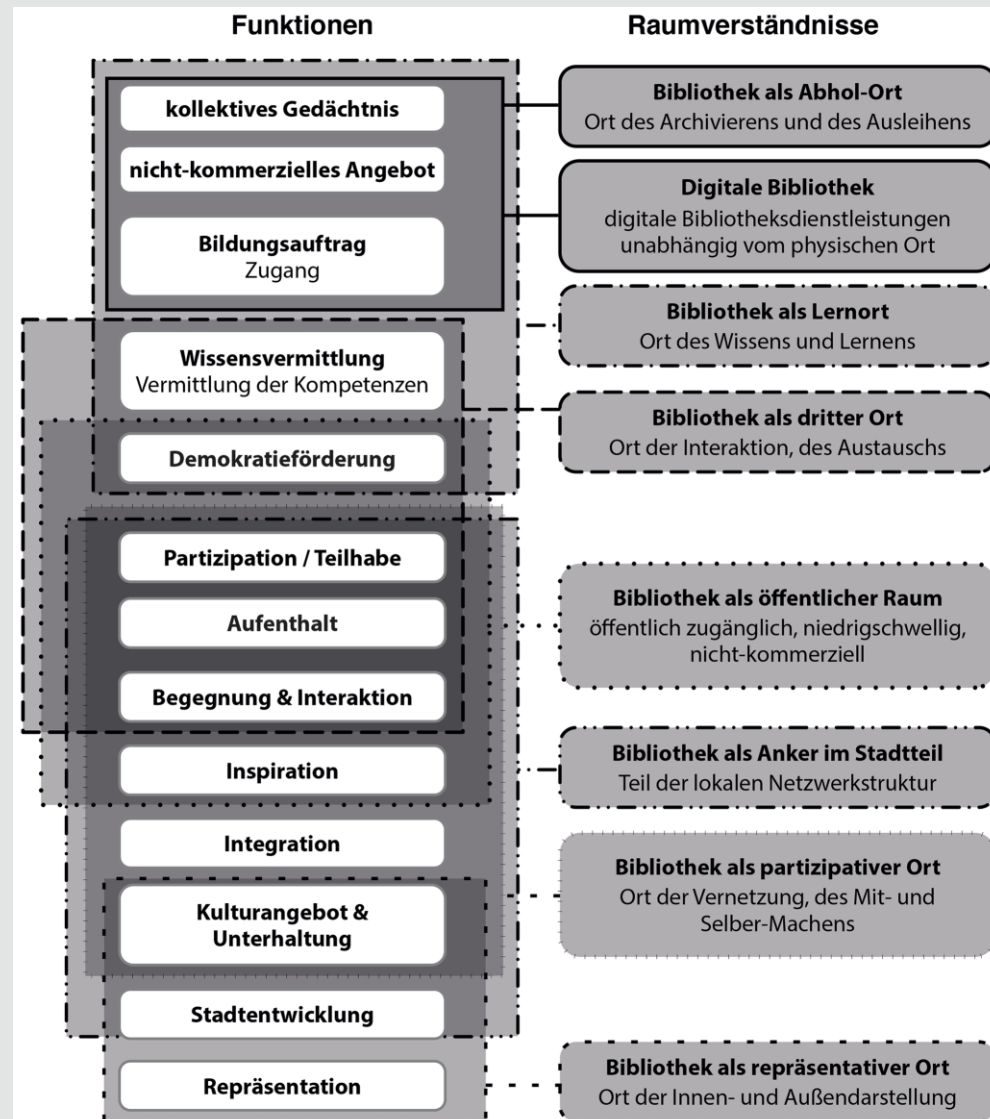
Funktionen

Raumverständnisse

kollektives Gedächtnis

nicht-kommerzielles Angebot

Bildungsauftrag
Zugang

Wissensvermittlung
Vermittlung der Kompetenzen

Demokratieförderung

Partizipation / Teilhabe

Aufenthalt

Begegnung & Interaktion

Inspiration

Integration

Kulturangebot & Unterhaltung

Stadtentwicklung

Repräsentation

Bibliothek als Abhol-Ort
Ort des Archivierens und des Ausleihens

Digitale Bibliothek
digitale Bibliotheksdienstleistungen unabhängig vom physischen Ort

Bibliothek als Lernort
Ort des Wissens und Lernens

Bibliothek als dritter Ort
Ort der Interaktion, des Austauschs

Bibliothek als öffentlicher Raum
öffentlich zugänglich, niedrigschwellig, nicht-kommerziell

Bibliothek als Anker im Stadtteil
Teil der lokalen Netzwerkstruktur

Bibliothek als partizipativer Ort
Ort der Vernetzung, des Mit- und Selber-Machens

Bibliothek als repräsentativer Ort
Ort der Innen- und Außendarstellung